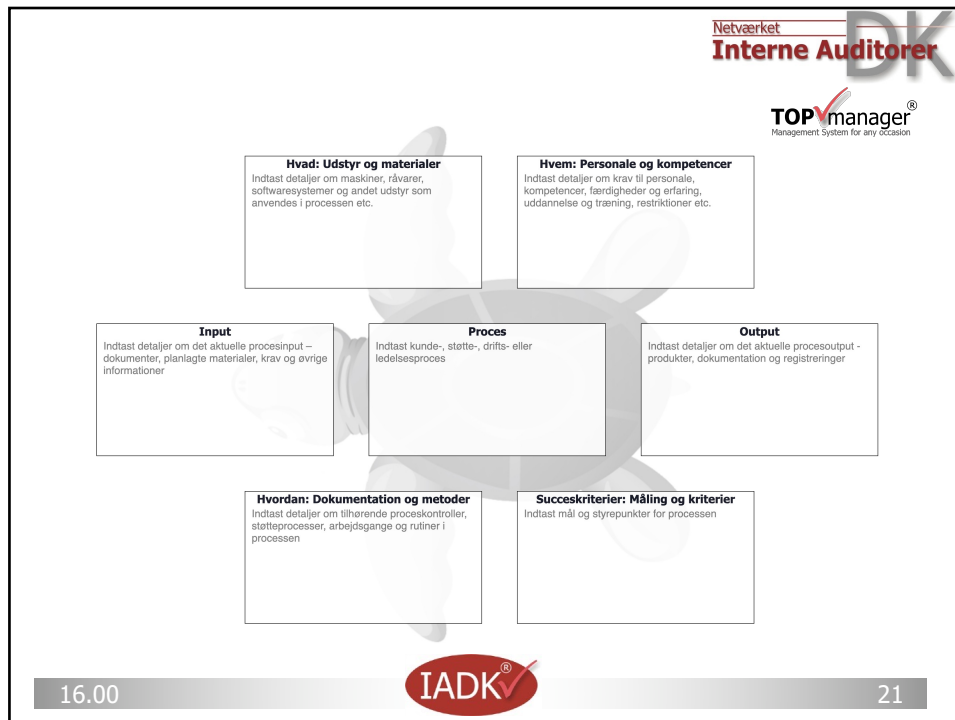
Netværket
Interne Auditorer
DK

TOP manager®
Management System for any occasion

Hvad: Udstyr og materialer
Indtast detaljer om maskiner, råvarer, softwaresystemer og andet udstyr som anvendes i processen etc.

Hvem: Personale og kompetencer
Indtast detaljer om krav til personale, kompetencer, færdigheder og erfaring, uddannelse og træning, restriktioner etc.

Input
Indtast detaljer om det aktuelle procesinput – dokumenter, planlagte materialer, krav og øvrige informationer

Proces
Indtast kunde-, støtte-, drifts- eller ledelsesproces

Output
Indtast detaljer om det aktuelle procesoutput - produkter, dokumentation og registreringer

Hvordan: Dokumentation og metoder
Indtast detaljer om tilhørende proceskontroller, støtteprocesser, arbejdsgange og rutiner i processen

Succeskriterier: Måling og kriterier
Indtast mål og styrepunkter for processen

16.00
IADK®
21